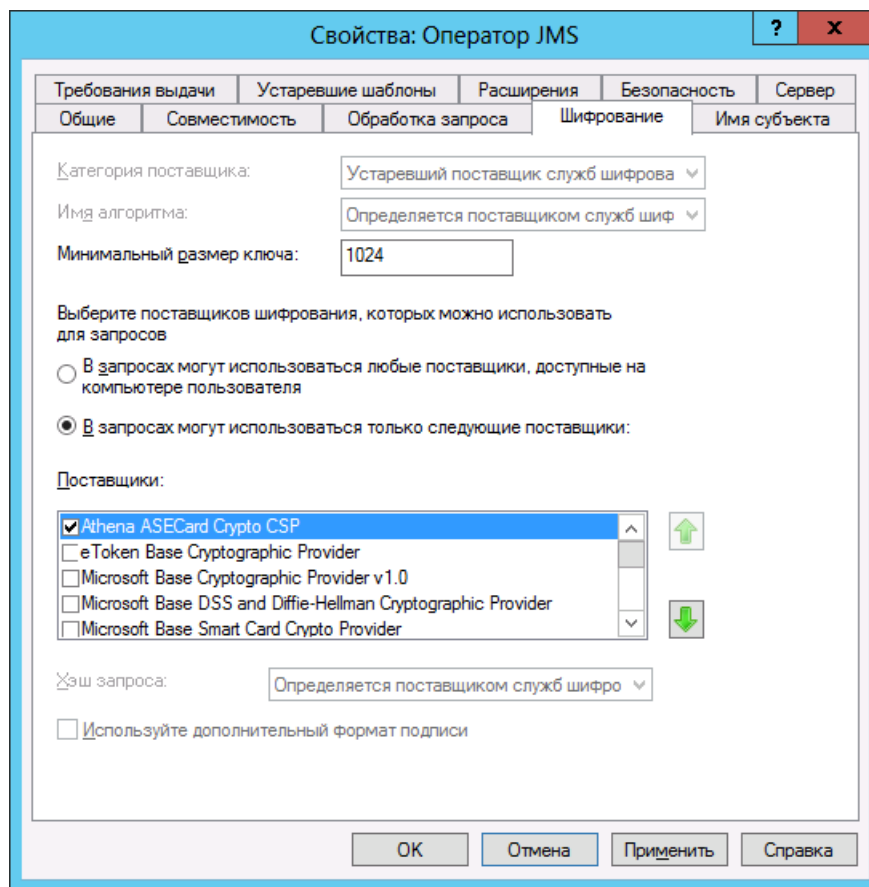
Свойства: Оператор JMS

?

x

Требования выдачи | Устаревшие шаблоны | Расширения | Безопасность | Сервер

Общие | Совместимость | Обработка запроса | Шифрование | Имя субъекта

Категория поставщика: Устаревший поставщик служб шифрова

Имя алгоритма: Определяется поставщиком служб шиф

Минимальный размер ключа: 1024

Выберите поставщиков шифрования, которых можно использовать для запросов

В запросах могут использоваться любые поставщики, доступные на компьютере пользователя

В запросах могут использоваться только следующие поставщики:

Поставщики:

Athena ASECard Crypto CSP
eToken Base Cryptographic Provider
Microsoft Base Cryptographic Provider v1.0
Microsoft Base DSS and Diffie-Hellman Cryptographic Provider
Microsoft Base Smart Card Crypto Provider

Хэш запроса: Определяется поставщиком служб шифро

Используйте дополнительный формат подписи

OK | Отмена | Применить | Справка